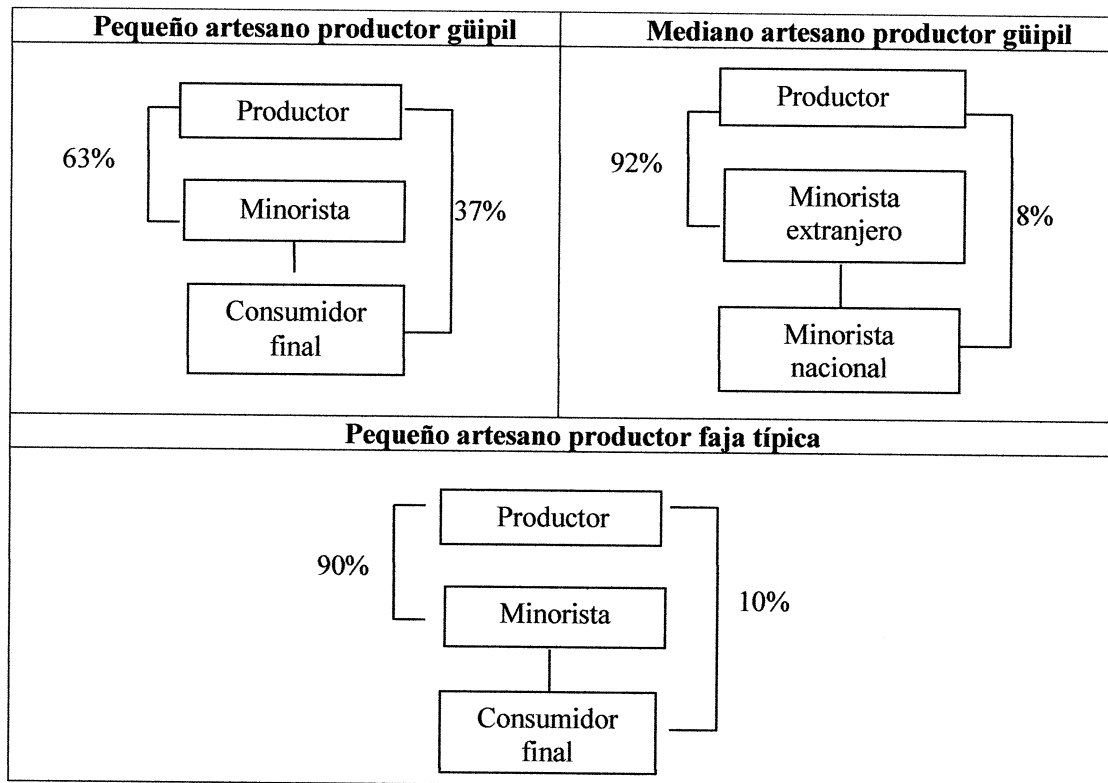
Pequeño artesano productor güipil

Productor
63%
Minorista
37%
Consumidor final

Mediano artesano productor güipil

Productor
92%
Minorista extranjero
8%
Minorista nacional

Pequeño artesano productor faja típica

Productor
90%
Minorista
10%
Consumidor final